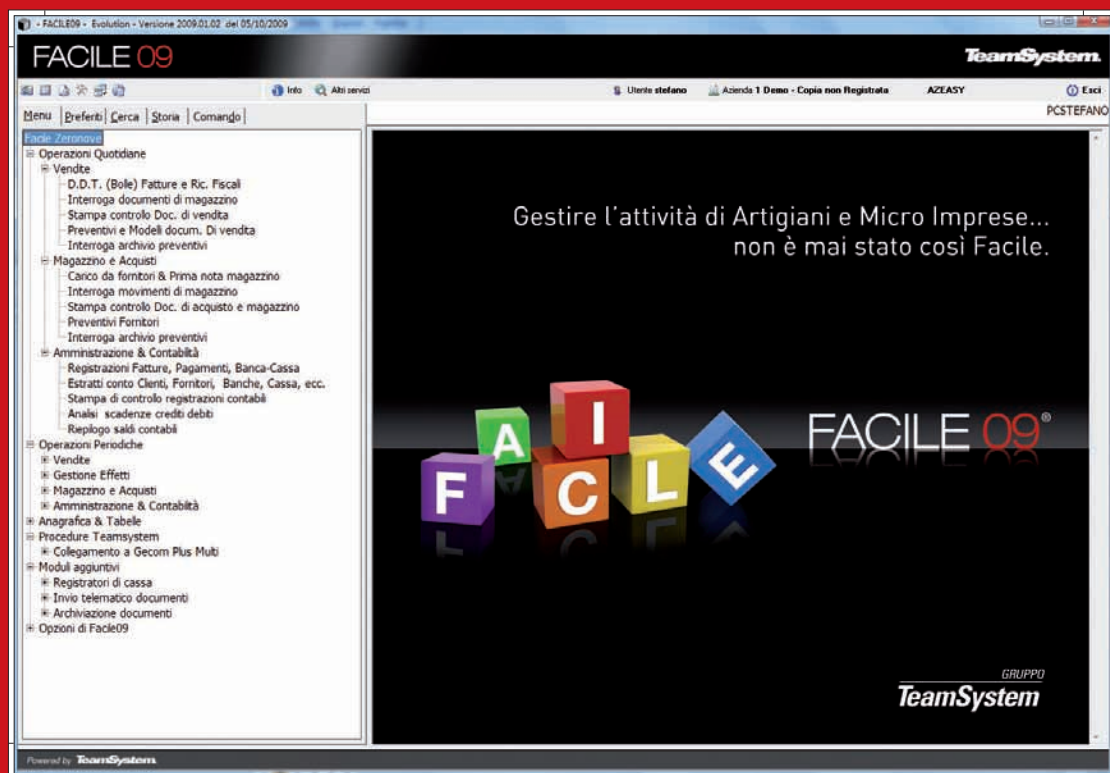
- FACILE09 - Evolution - Versione 2009.01.02 del 05/10/2009

FACILE 09

TeamSystem

Info Altri servizi

Utente stefano Azienda 1 Demo - Copia non Registrata AZEASY Esci

Menu Preferiti Cerca Storia Comando

PCSTEFANO

Facile Zeronove
Operazioni Quotidiane
Vendite
D.D.T. (Bolle) Fatture e Ric. Fiscali
Interroga documenti di magazzino
Stampa controllo Doc. di vendita
Preventivi e Modelli docum. Di vendita
Interroga archivio preventivi
Magazzino e Acquisti
Carico da fornitori & Prima nota magazzino
Interroga movimenti di magazzino
Stampa controllo Doc. di acquisto e magazzino
Preventivi Fornitori
Interroga archivio preventivi
Amministrazione & Contabilità
Registrazioni Fatture, Pagamenti, Banca-Cassa
Estratti conto Clienti, Fornitori, Banche, Cassa, ecc.
Stampa di controllo registrazioni contabili
Analisi scadenze crediti debiti
Riepilogo saldi contabili
Operazioni Periodiche
Vendite
Gestione Effetti
Magazzino e Acquisti
Amministrazione & Contabilità
Anagrafica & Tabelle
Procedure Teamsystem
Collegamento a Gecom Plus Multi
Moduli aggiuntivi
Registratori di cassa
Invio telematico documenti
Archiviazione documenti
Opzioni di Facile09

Gestire l'attività di Artigiani e Micro Imprese...
non è mai stato così Facile.

F A C I L E

FACILE 09®

GRUPPO
TeamSystem

Powered by TeamSystem